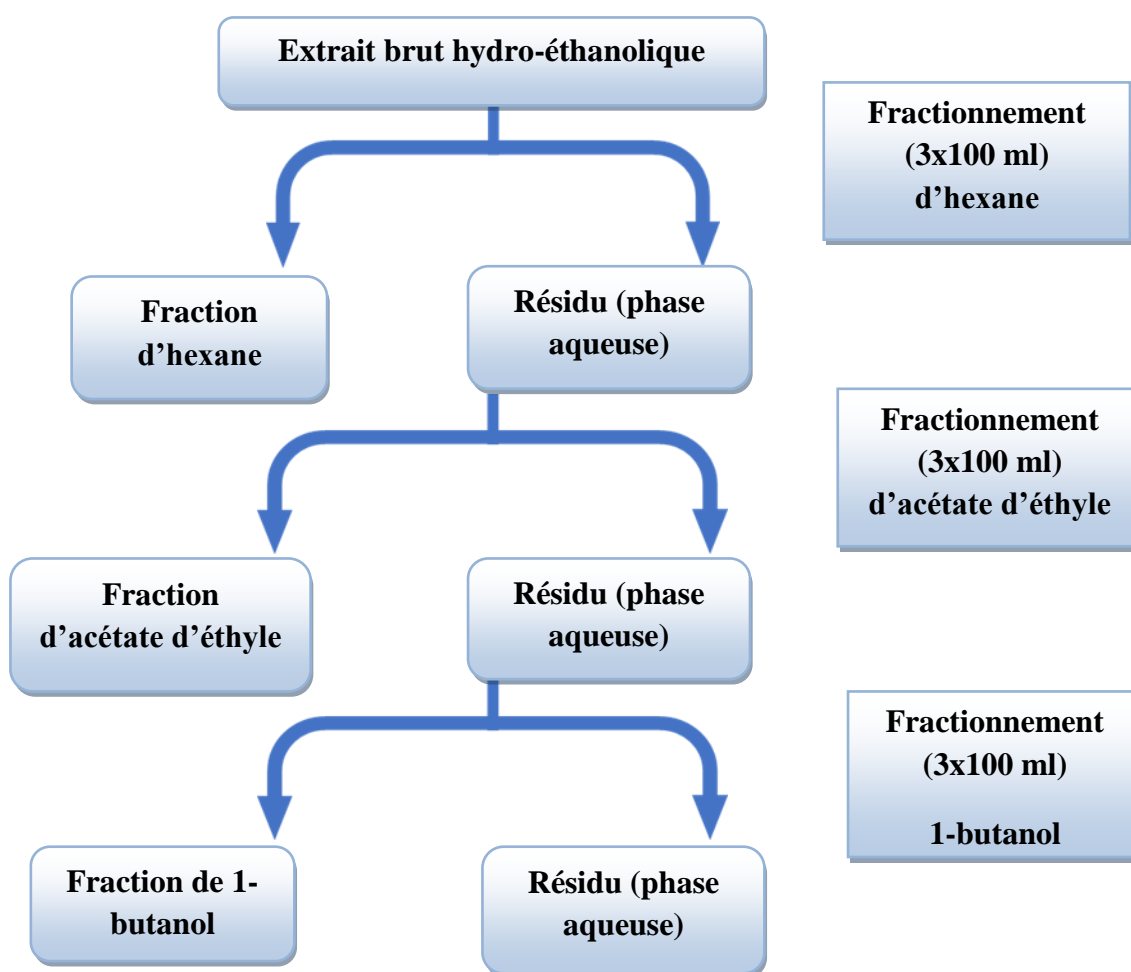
Extrait brut hydro-éthanolique

Fractionnement (3x100 ml) d'hexane

Fraction d'hexane

Résidu (phase aqueuse)

Fractionnement (3x100 ml) d'acétate d'éthyle

Fraction d'acétate d'éthyle

Résidu (phase aqueuse)

Fractionnement (3x100 ml)

1-butanol

Fraction de 1-butanol

Résidu (phase aqueuse)